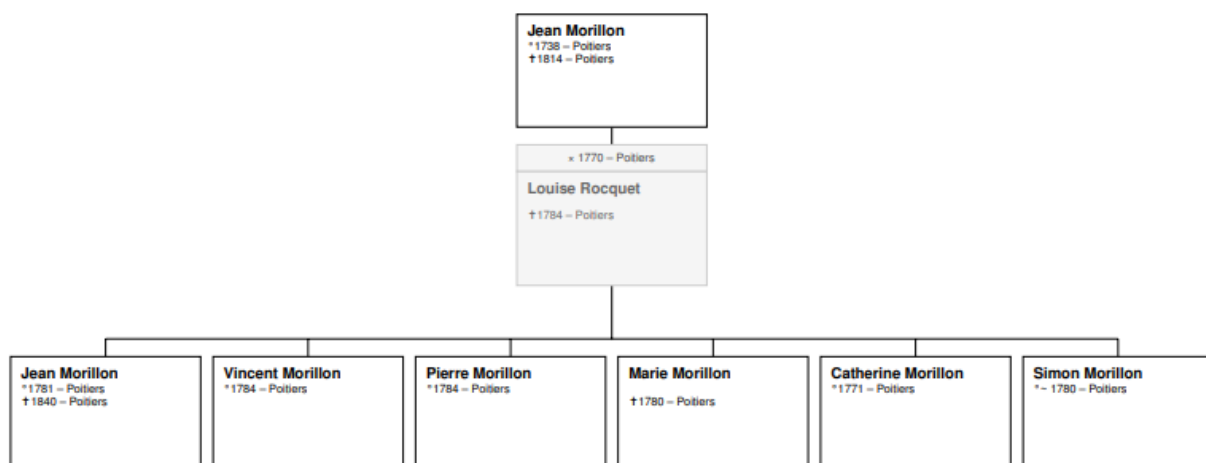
Jean Morillon
*1738 – Poitiers
†1814 – Poitiers

× 1770 – Poitiers

Louise Rocquet
†1784 – Poitiers

Jean Morillon
*1781 – Poitiers
†1840 – Poitiers

Vincent Morillon
*1784 – Poitiers

Pierre Morillon
*1784 – Poitiers

Marie Morillon
†1780 – Poitiers

Catherine Morillon
*1771 – Poitiers

Simon Morillon
*~ 1780 – Poitiers